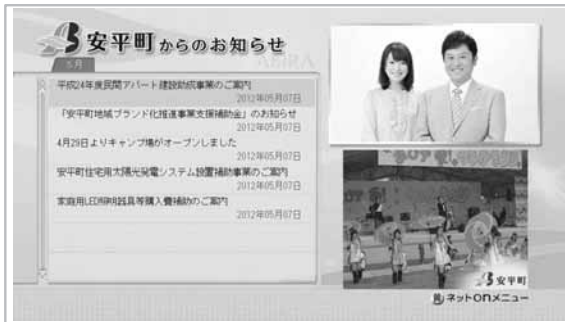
安平町からのお知らせ

5月

平成24年度民間アパート建設助成事業のご案内
2012年05月07日

「安平町地域ブランド化推進事業支援補助金」のお知らせ
2012年05月07日

4月29日よりキャンプ場がオープンしました
2012年05月07日

安平町住宅用太陽光発電システム設置補助事業のご案内
2012年05月07日

家庭用LED照明器具等購入費補助のご案内
2012年05月07日

ABIRA

安平町

ネットOnメニュー